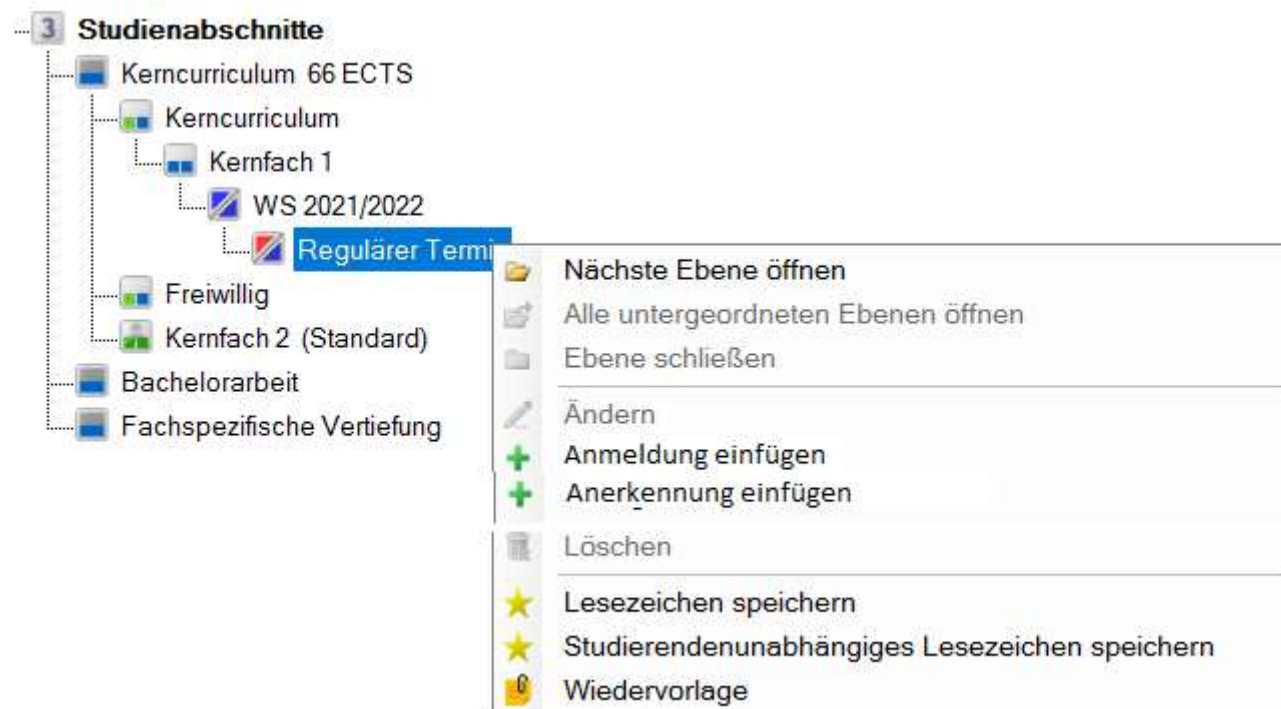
3 Studienabschnitte
Kerncurriculum 66 ECTS
Kerncurriculum
Kernfach 1
WS 2021/2022
Regulärer Termi
Freiwillig
Kernfach 2 (Standard)
Bachelorarbeit
Fachspezifische Vertiefung

Nächste Ebene öffnen
Alle untergeordneten Ebenen öffnen
Ebene schließen
Ändern
Anmeldung einfügen
Anerkennung einfügen
Löschen
Lesezeichen speichern
Studierendenunabhängiges Lesezeichen speichern
Wiedervorlage